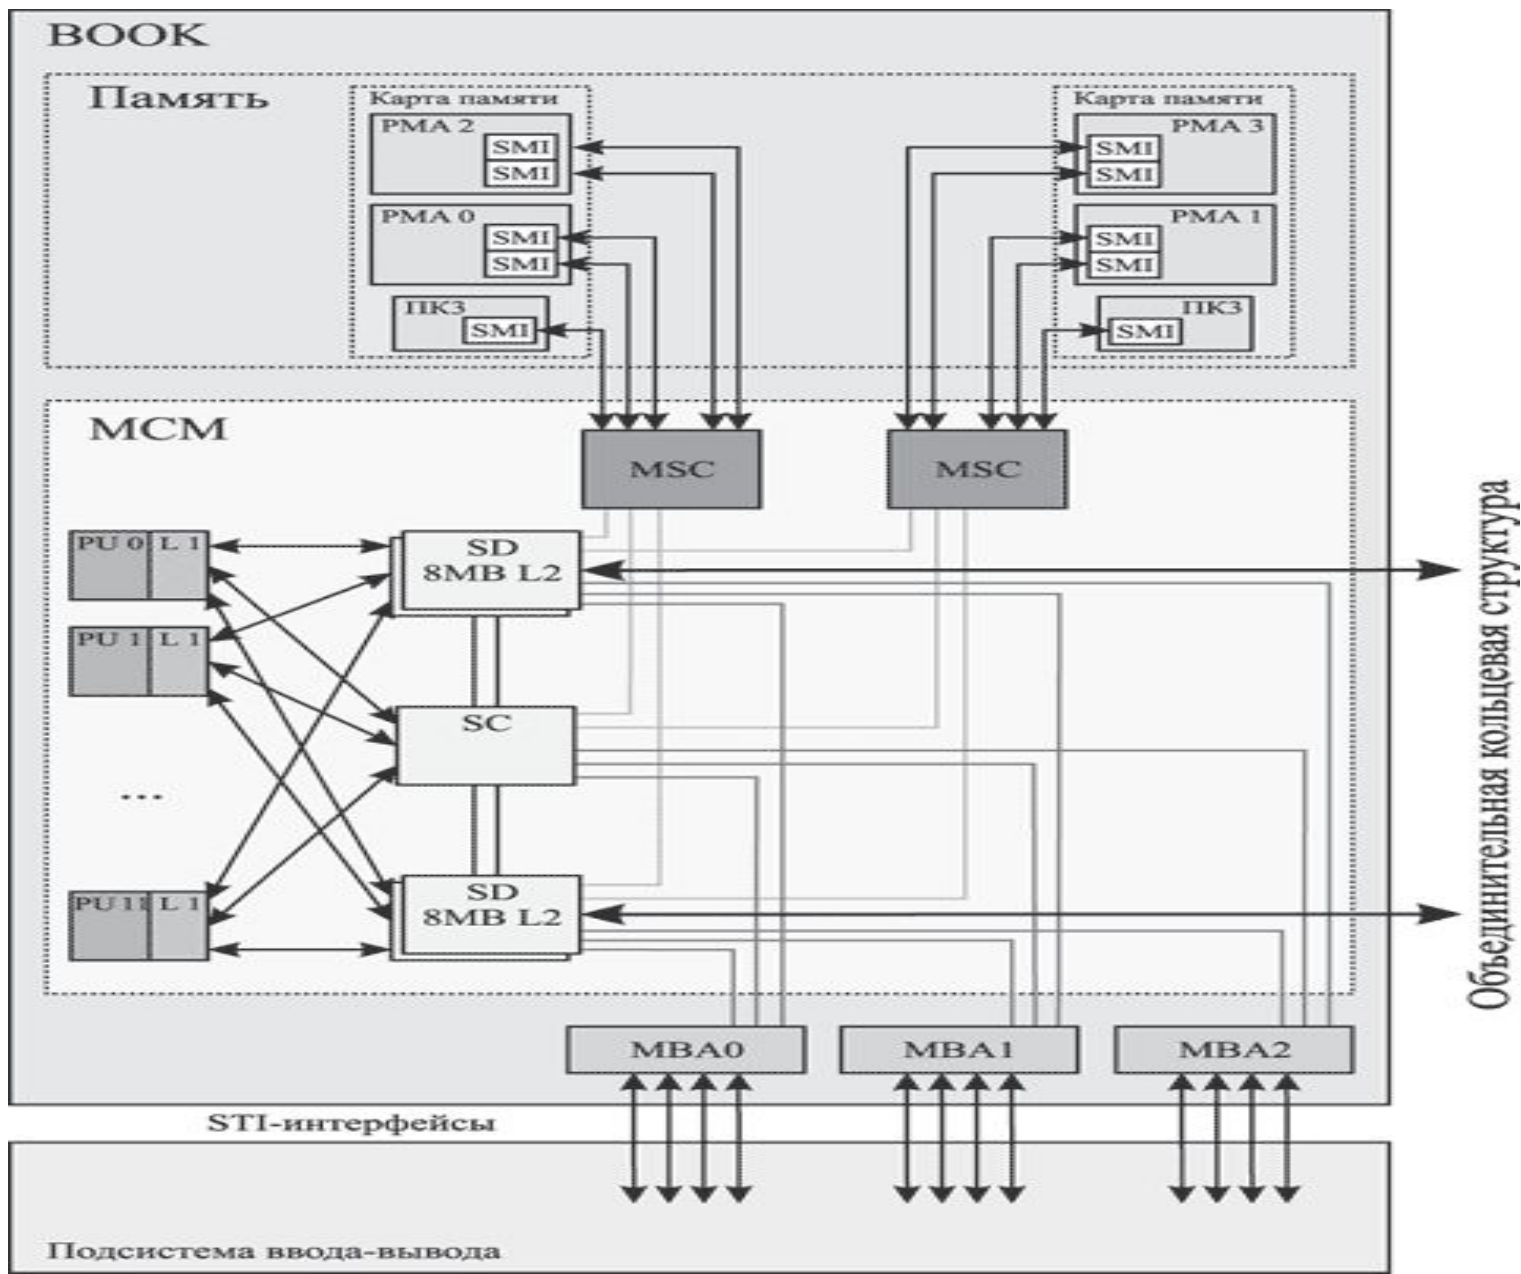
BOOK

Память

Карта памяти

PMA 2
SMI
SMI

PMA 0
SMI
SMI

ПКЗ
SMI

Карта памяти

PMA 3
SMI
SMI

PMA 1
SMI
SMI

ПКЗ
SMI

MCM

MSC

MSC

PU 0 L 1

PU 1 L 1

...

PU 11 L 1

SD
8MB L2

SC

SD
8MB L2

MBA0

MBA1

MBA2

Объединительная кольцевая структура

STI-интерфейсы

Подсистема ввода-вывода